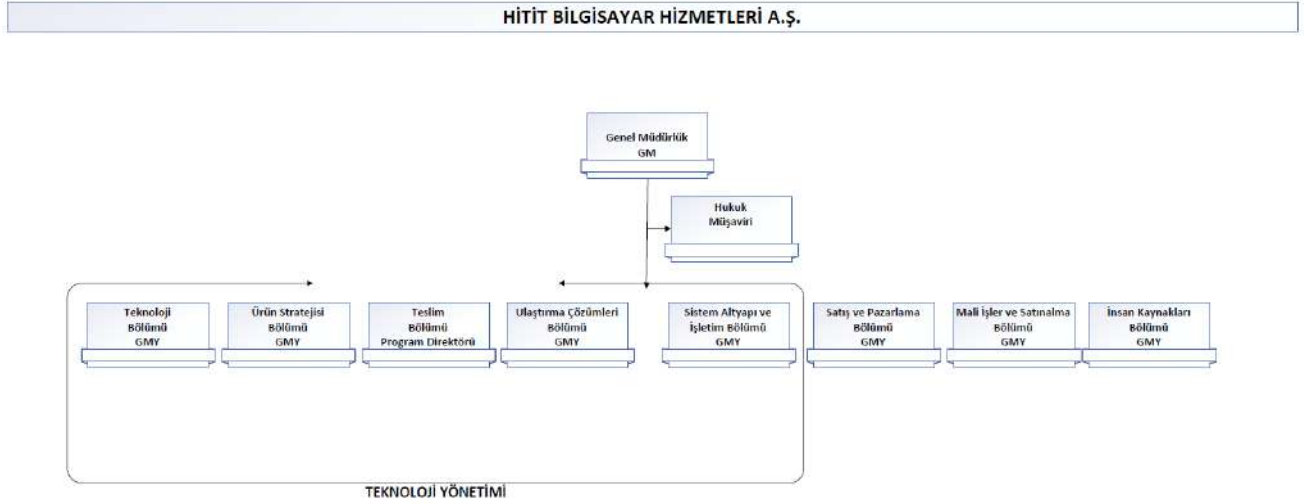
HİTİT BİLGİSAYAR HİZMETLERİ A.Ş.

Genel Müdürlük
GM

Hukuk
Müşaviri

Teknoloji
Bölümü
GMY

Ürün Stratejisi
Bölümü
GMY

Teslim
Bölümü
Program Direktörü

Ulaştırma Çözümleri
Bölümü
GMY

Sistem Altyapı ve
İşletim Bölümü
GMY

Satış ve Pazarlama
Bölümü
GMY

Mali İşler ve Satınalma
Bölümü
GMY

İnsan Kaynakları
Bölümü
GMY

TEKNOLOJİ YÖNETİMİ